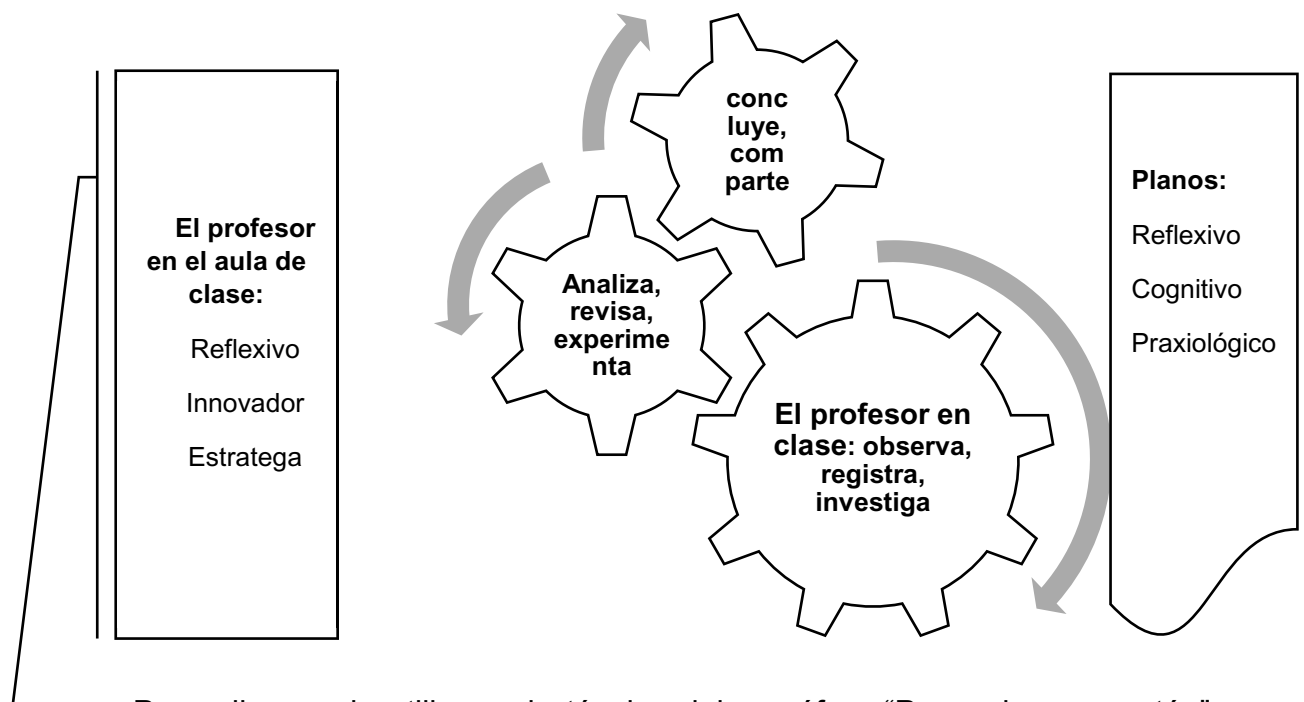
El profesor en el aula de clase:

Reflexivo

Innovador

Estratega

conc luye, com parte

Analiza, revisa, experime nta

El profesor en clase: observa, registra, investiga

Planos:

Reflexivo

Cognitivo

Praxiológico

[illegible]